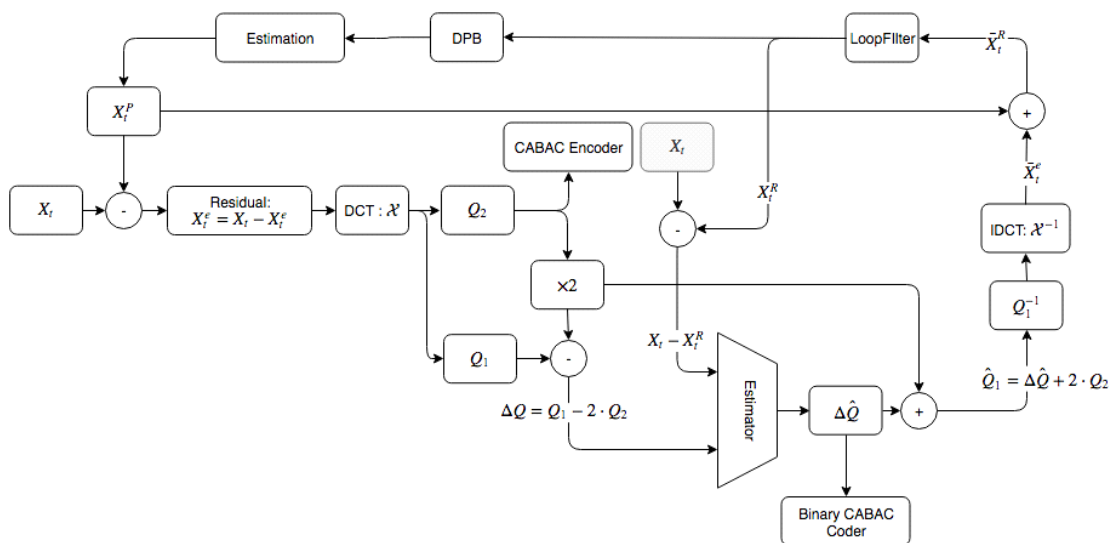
Estimation

DPB

LoopFIlter

$\bar{X}_t^R$

$X_t^P$

+

CABAC Encoder

$X_t$

$X_t$

-

Residual:
$X_t^e = X_t - X_t^e$

DCT : $\mathcal{X}$

$Q_2$

$X_t^R$

-

$\bar{X}_t^e$

IDCT: $\mathcal{X}^{-1}$

×2

$Q_1^{-1}$

$Q_1$

-

$X_t - X_t^R$

Estimator

$\Delta\hat{Q}$

+

$\hat{Q}_1 = \Delta\hat{Q} + 2 \cdot Q_2$

$\Delta Q = Q_1 - 2 \cdot Q_2$

Binary CABAC Coder